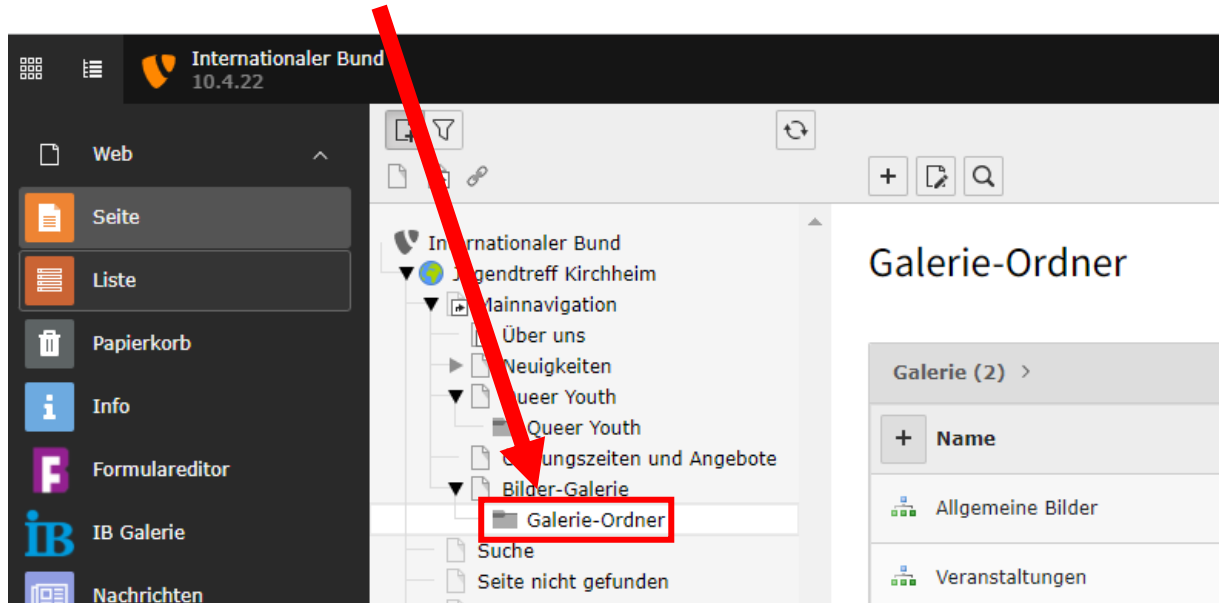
Internationaler Bund
10.4.22

Web
Seite
Liste
Papierkorb
Info
Formulareditor
IB Galerie
Nachrichten

Internationaler Bund
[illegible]gendtreff Kirchheim
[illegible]ainnavigation
Über uns
Neuigkeiten
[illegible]ueer Youth
Queer Youth
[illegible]ungszeiten und Angebote
Bilder-Galerie
Galerie-Ordner
Suche
Seite nicht gefunden

Galerie-Ordner

Galerie (2)

+ Name
Allgemeine Bilder
Veranstaltungen